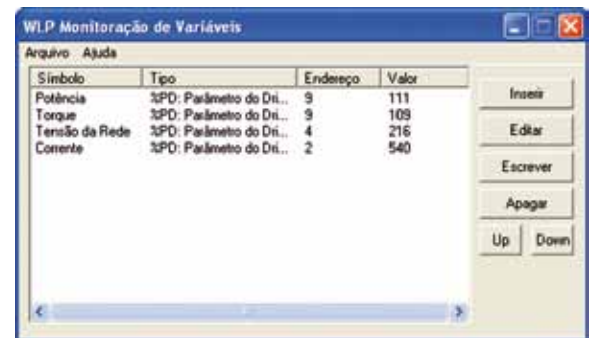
WLP Monitoração de Variáveis

Arquivo Ajuda

| Símbolo | Tipo | Endereço | Valor |
|---|---|---|---|
| Potência | %PD: Parâmetro do Dri... | 9 | 111 |
| Torque | %PD: Parâmetro do Dri... | 9 | 109 |
| Tensão da Rede | %PD: Parâmetro do Dri... | 4 | 216 |
| Corrente | %PD: Parâmetro do Dri... | 2 | 540 |

Inserir

Editar

Escrever

Apagar

Up

Down